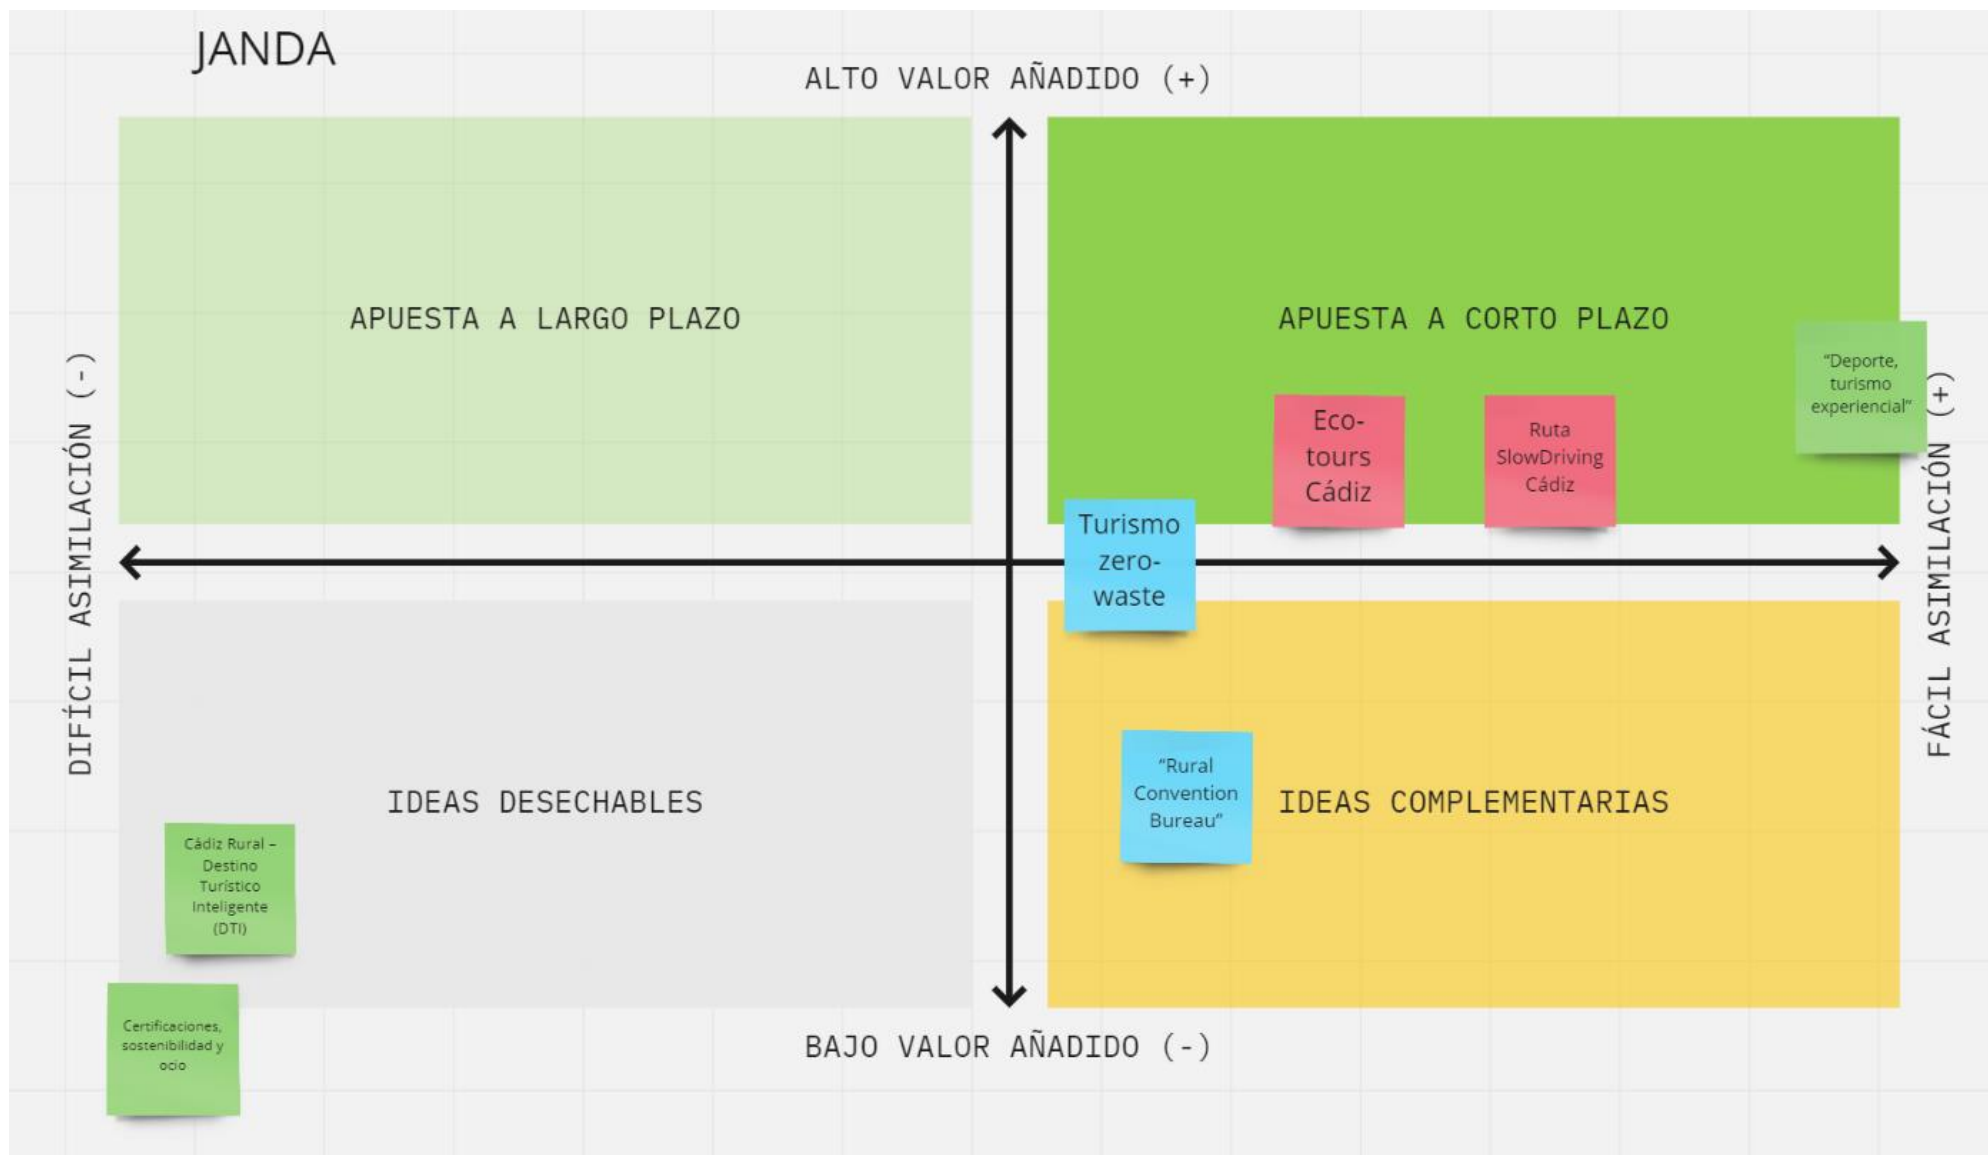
JANDA

ALTO VALOR AÑADIDO (+)

APUESTA A LARGO PLAZO

APUESTA A CORTO PLAZO

DIFÍCIL ASIMILACIÓN (-)

"Deporte, turismo experiencial"

FÁCIL ASIMILACIÓN (+)

Eco-tours Cádiz

Ruta SlowDriving Cádiz

Turismo zero-waste

IDEAS DESECHABLES

"Rural Convention Bureau"

IDEAS COMPLEMENTARIAS

Cádiz Rural – Destino Turístico Inteligente (DTI)

Certificaciones, sostenibilidad y ocio

BAJO VALOR AÑADIDO (-)